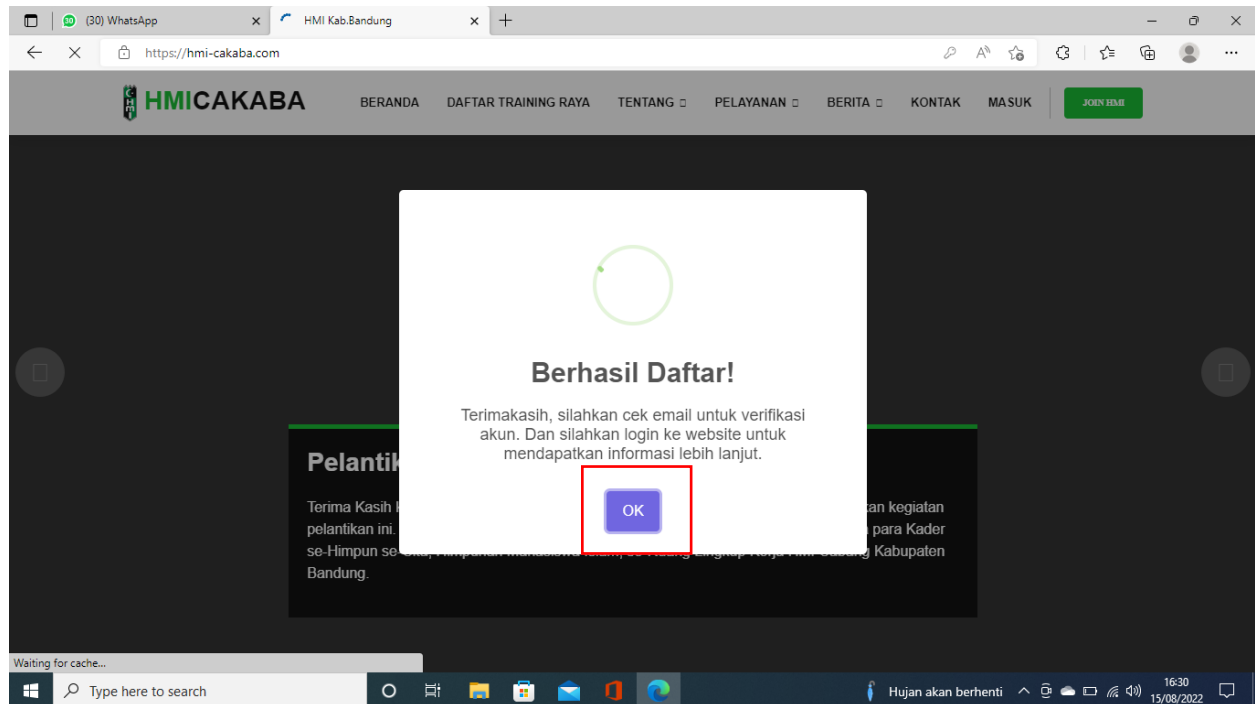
(30) WhatsApp
HMI Kab.Bandung
https://hmi-cakaba.com

HMICAKABA
BERANDA DAFTAR TRAINING RAYA TENTANG PELAYANAN BERITA KONTAK MASUK JOIN HMI

Berhasil Daftar!

Terimakasih, silahkan cek email untuk verifikasi akun. Dan silahkan login ke website untuk mendapatkan informasi lebih lanjut.

OK

Pelantik

Terima Kasih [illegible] kan kegiatan pelantikan ini. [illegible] para Kader se-Himpun se-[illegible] Bandung.

Waiting for cache...

Type here to search
Hujan akan berhenti
16:30
15/08/2022